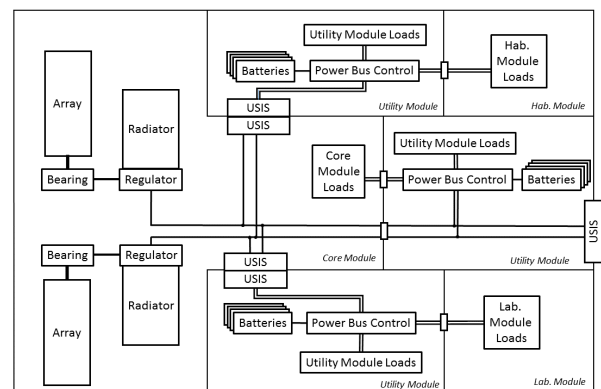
Utility Module Loads

Batteries

Power Bus Control

Hab. Module Loads

Utility Module

Hab. Module

Array

Radiator

USIS

USIS

Core Module Loads

Utility Module Loads

Power Bus Control

Batteries

Bearing

Regulator

USIS

Bearing

Regulator

USIS

USIS

Core Module

Utility Module

Array

Radiator

Batteries

Power Bus Control

Lab. Module Loads

Utility Module Loads

Utility Module

Lab. Module